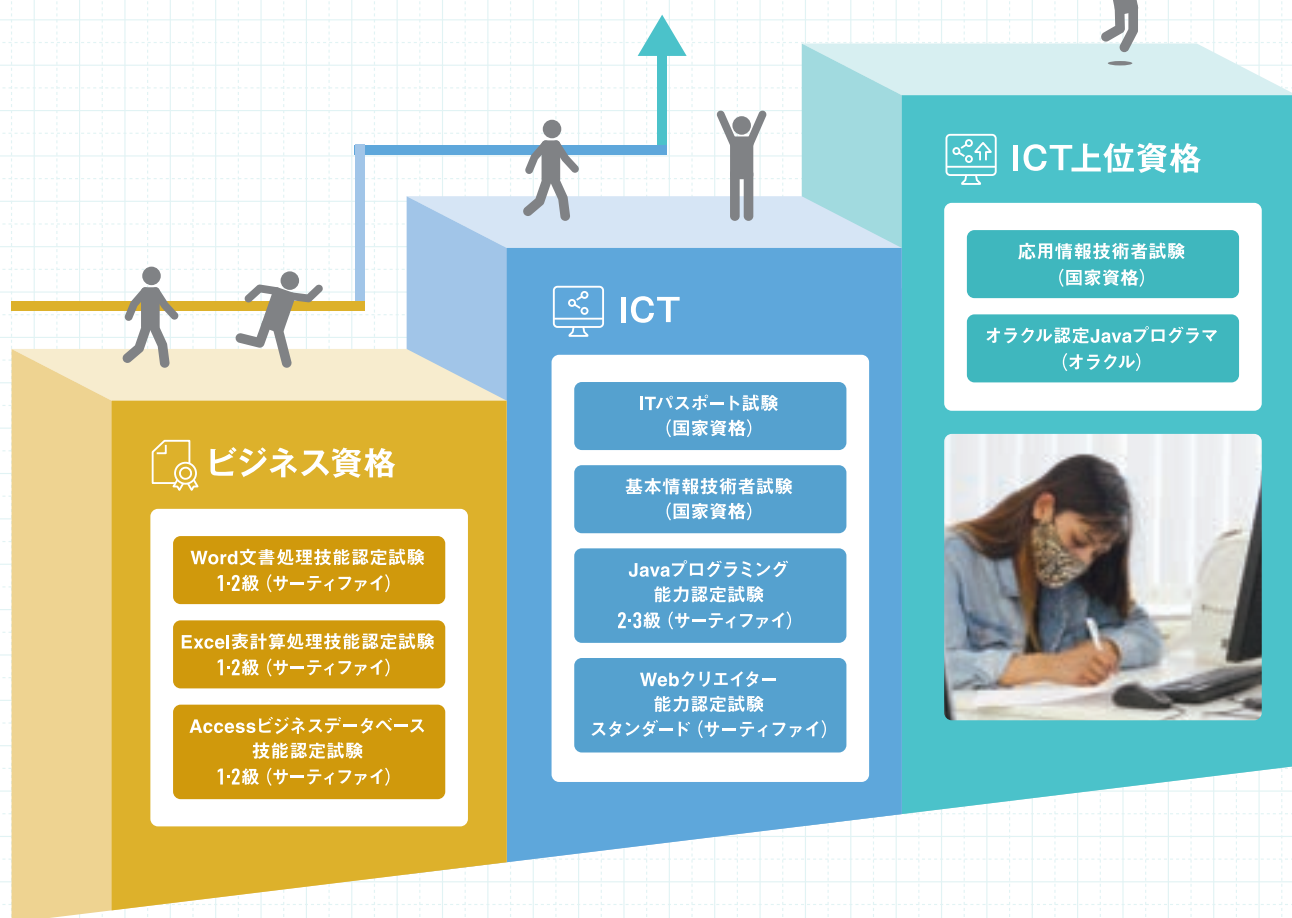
ICT上位資格

応用情報技術者試験
（国家資格）

オラクル認定Javaプログラマ
（オラクル）

ICT

ITパスポート試験
（国家資格）

基本情報技術者試験
（国家資格）

Javaプログラミング
能力認定試験
2·3級（サーティファイ）

Webクリエイター
能力認定試験
スタンダード（サーティファイ）

ビジネス資格

Word文書処理技能認定試験
1·2級（サーティファイ）

Excel表計算処理技能認定試験
1·2級（サーティファイ）

Accessビジネスデータベース
技能認定試験
1·2級（サーティファイ）